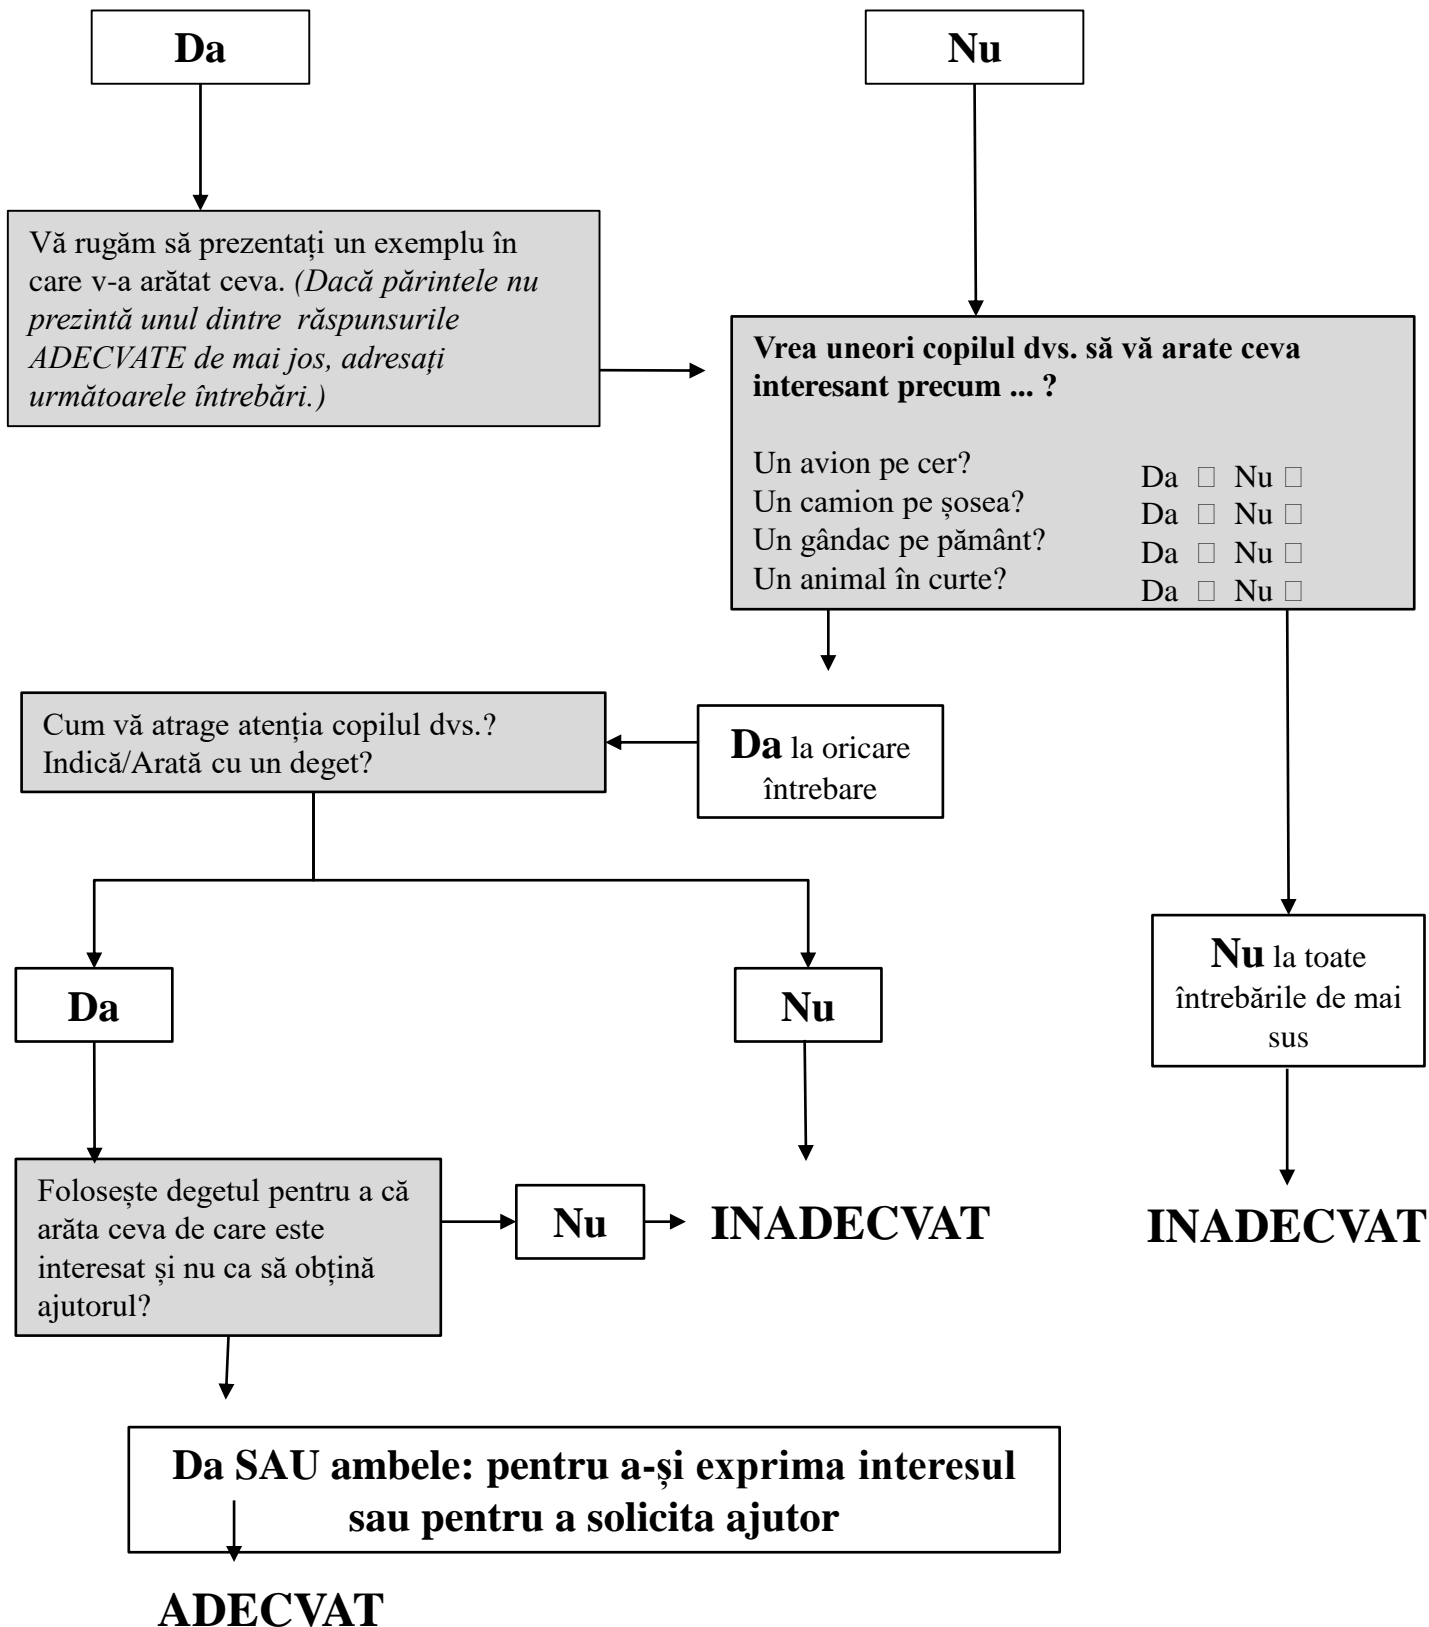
Da

Nu

Vă rugăm să prezentați un exemplu în care v-a arătat ceva. *(Dacă părintele nu prezintă unul dintre răspunsurile ADECVATE de mai jos, adresați următoarele întrebări.)*

**Vrea uneori copilul dvs. să vă arate ceva interesant precum ... ?**

Un avion pe cer? Da □ Nu □
Un camion pe șosea? Da □ Nu □
Un gândac pe pământ? Da □ Nu □
Un animal în curte? Da □ Nu □

Cum vă atrage atenția copilul dvs.? Indică/Arată cu un deget?

**Da** la oricare întrebare

Da

Nu

**Nu** la toate întrebările de mai sus

Folosește degetul pentru a că arăta ceva de care este interesat și nu ca să obțină ajutorul?

Nu

INADECVAT

INADECVAT

Da SAU ambele: pentru a-și exprima interesul sau pentru a solicita ajutor

ADECVAT